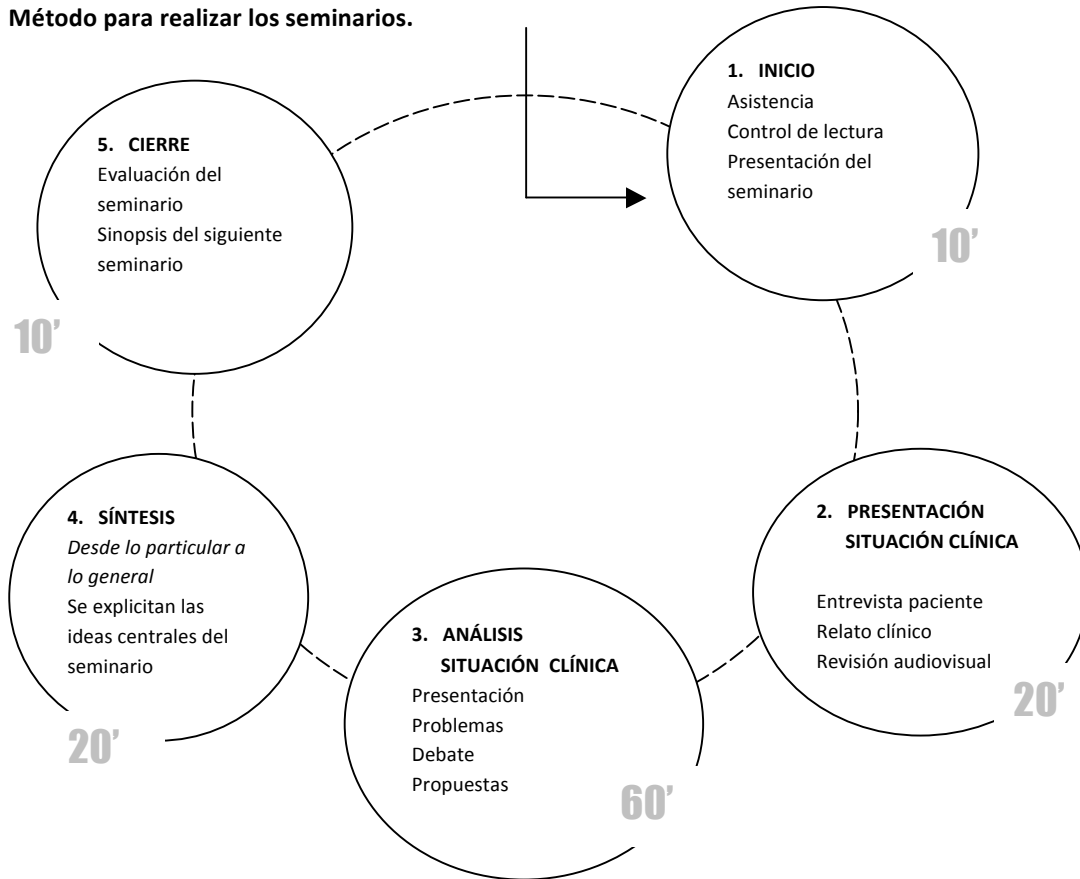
**Método para realizar los seminarios.**

1. **INICIO**
Asistencia
Control de lectura
Presentación del seminario
10'

2. **PRESENTACIÓN SITUACIÓN CLÍNICA**
Entrevista paciente
Relato clínico
Revisión audiovisual
20'

3. **ANÁLISIS SITUACIÓN CLÍNICA**
Presentación
Problemas
Debate
Propuestas
60'

4. **SÍNTESIS**
*Desde lo particular a lo general*
Se explicitan las ideas centrales del seminario
20'

5. **CIERRE**
Evaluación del seminario
Sinopsis del siguiente seminario
10'